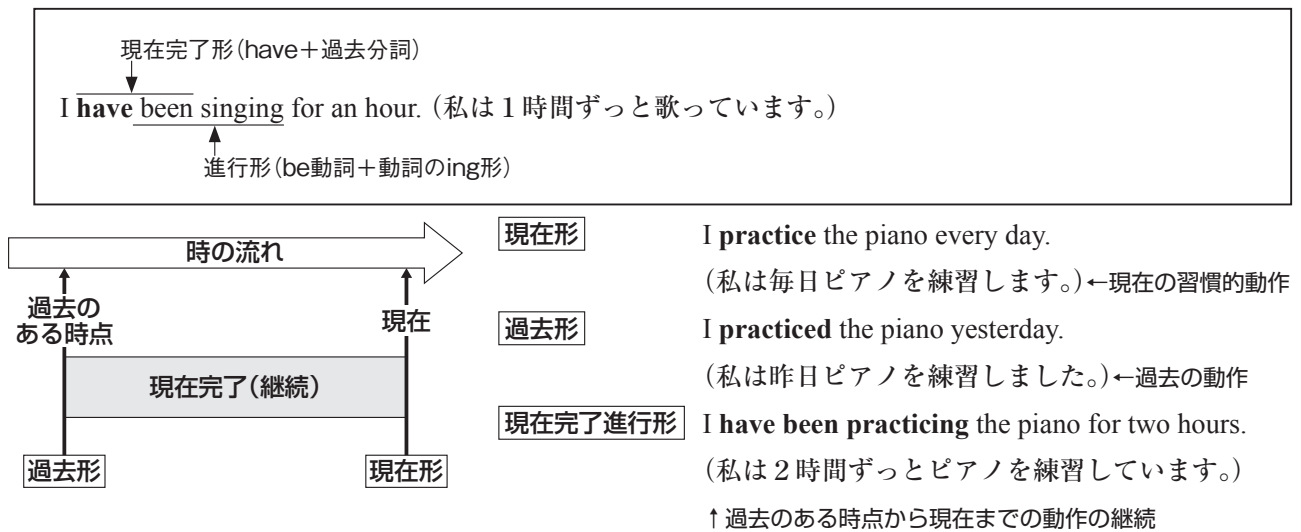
現在完了形(have+過去分詞)

I **have** been singing for an hour.(私は1時間ずっと歌っています。)

進行形(be動詞+動詞のing形)

時の流れ

過去の ある時点

現在

現在完了(継続)

過去形

現在形

現在形 I **practice** the piano every day.
(私は毎日ピアノを練習します。)←現在の習慣的動作

過去形 I **practiced** the piano yesterday.
(私は昨日ピアノを練習しました。)←過去の動作

現在完了進行形 I **have been practicing** the piano for two hours.
(私は2時間ずっとピアノを練習しています。)

↑過去のある時点から現在までの動作の継続